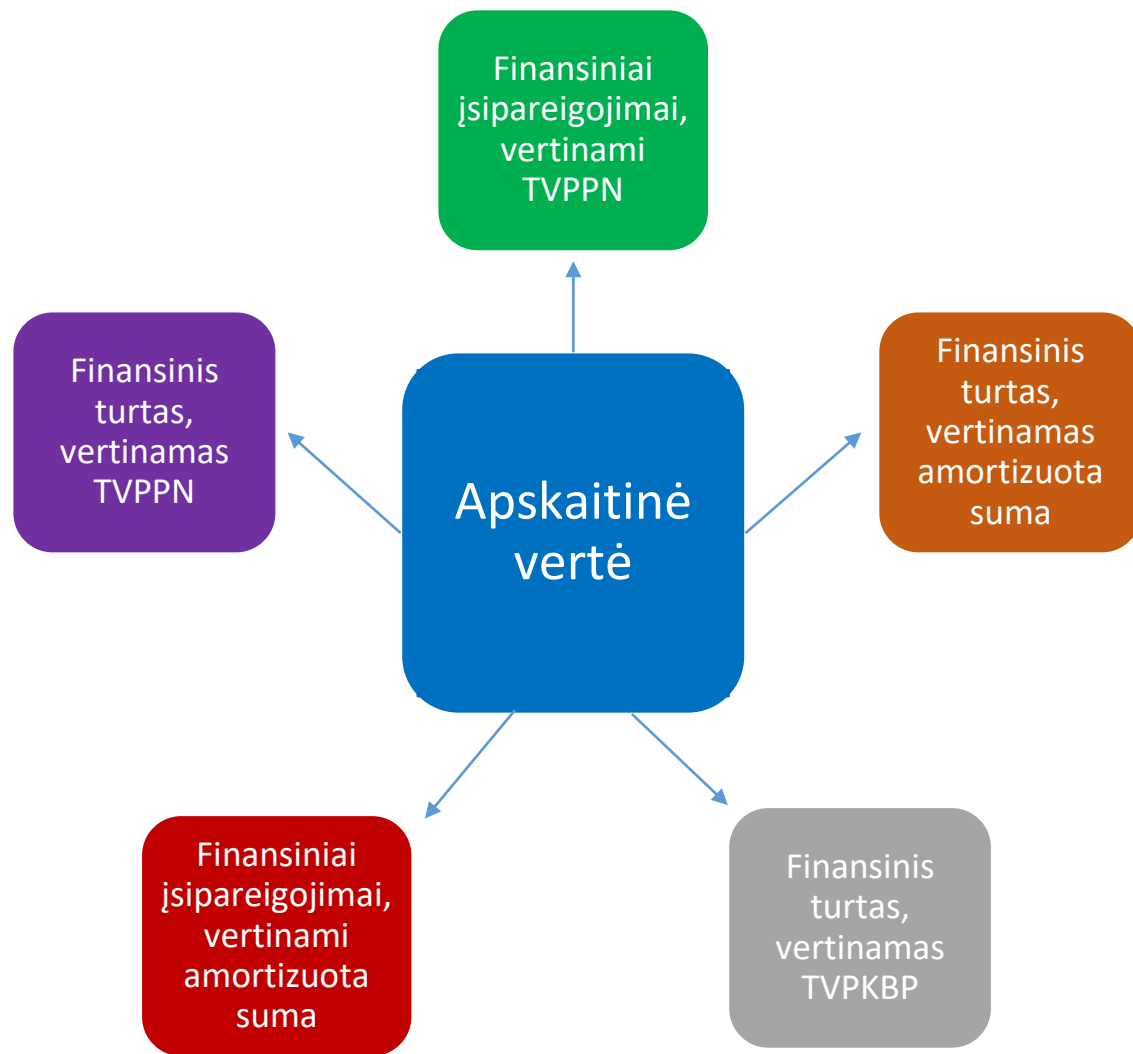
Finansiniai įsipareigojimai, vertinami TVPPN

Finansinis turtas, vertinamas TVPPN

Apskaitinė vertė

Finansinis turtas, vertinamas amortizuota suma

Finansiniai įsipareigojimai, vertinami amortizuota suma

Finansinis turtas, vertinamas TVPKBP